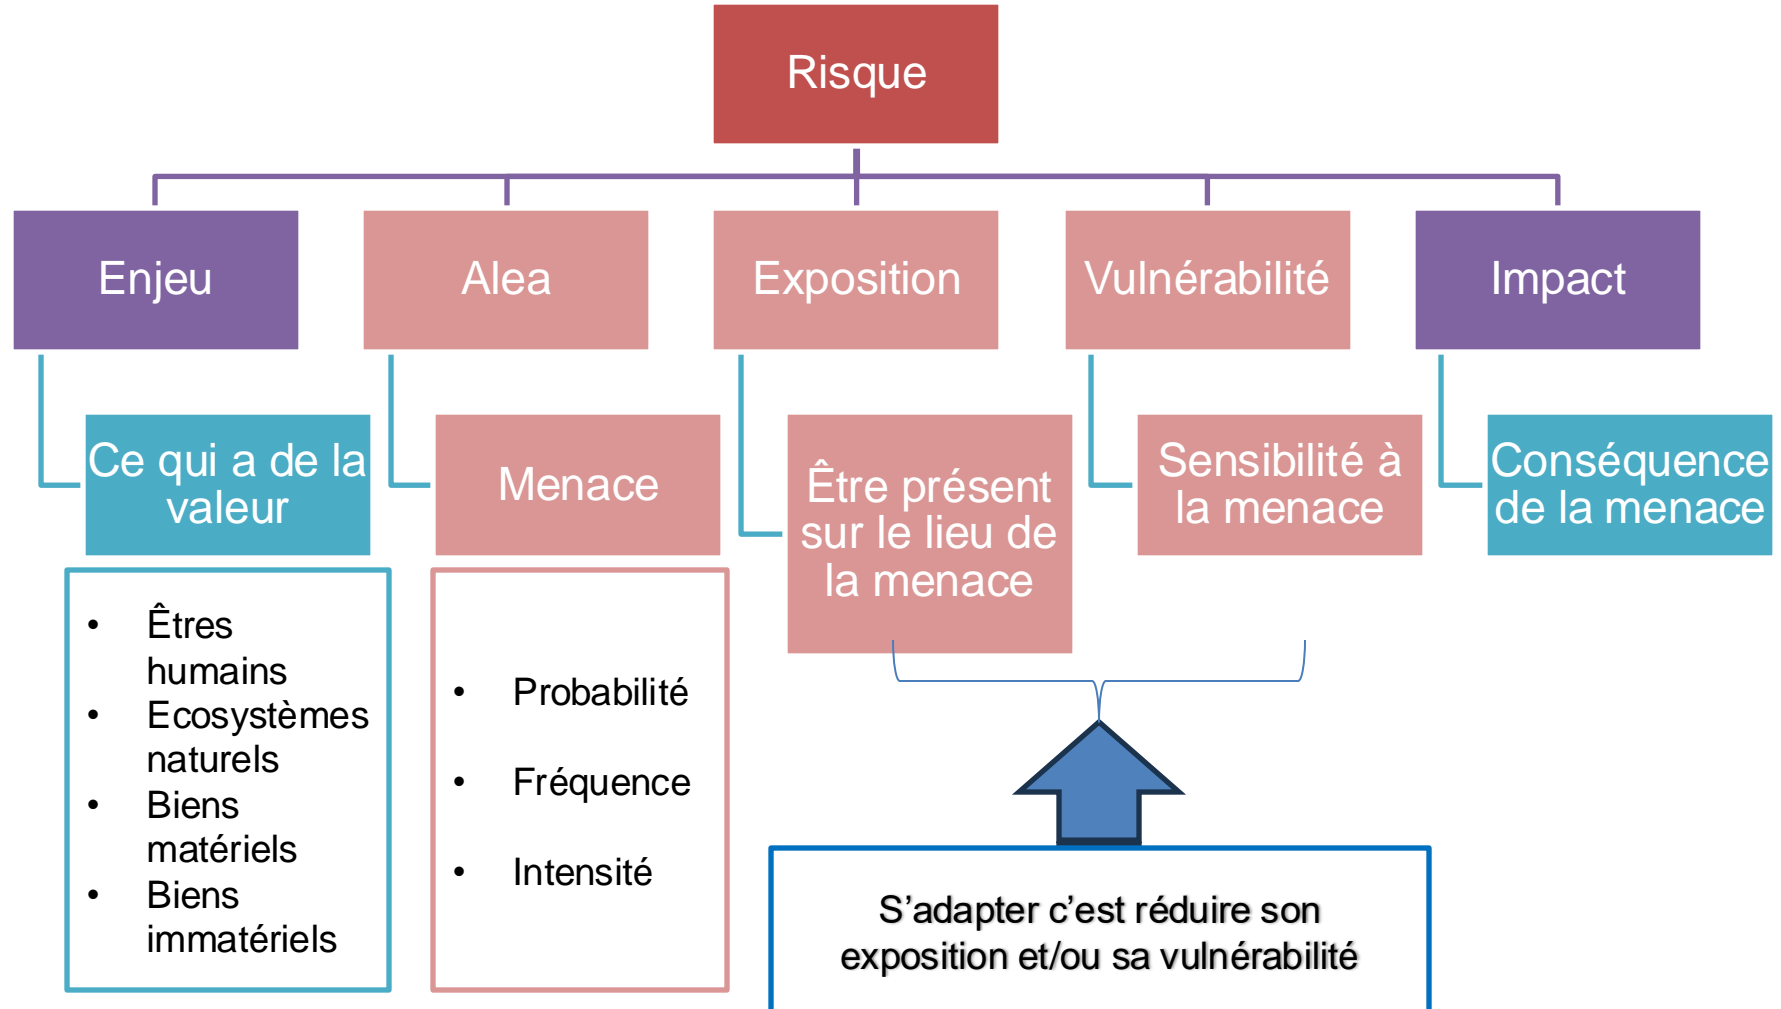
Risque

Enjeu

Alea

Exposition

Vulnérabilité

Impact

Ce qui a de la valeur

Menace

Être présent sur le lieu de la menace

Sensibilité à la menace

Conséquence de la menace

- Êtres humains
- Ecosystèmes naturels
- Biens matériels
- Biens immatériels

- Probabilité
- Fréquence
- Intensité

S’adapter c’est réduire son exposition et/ou sa vulnérabilité